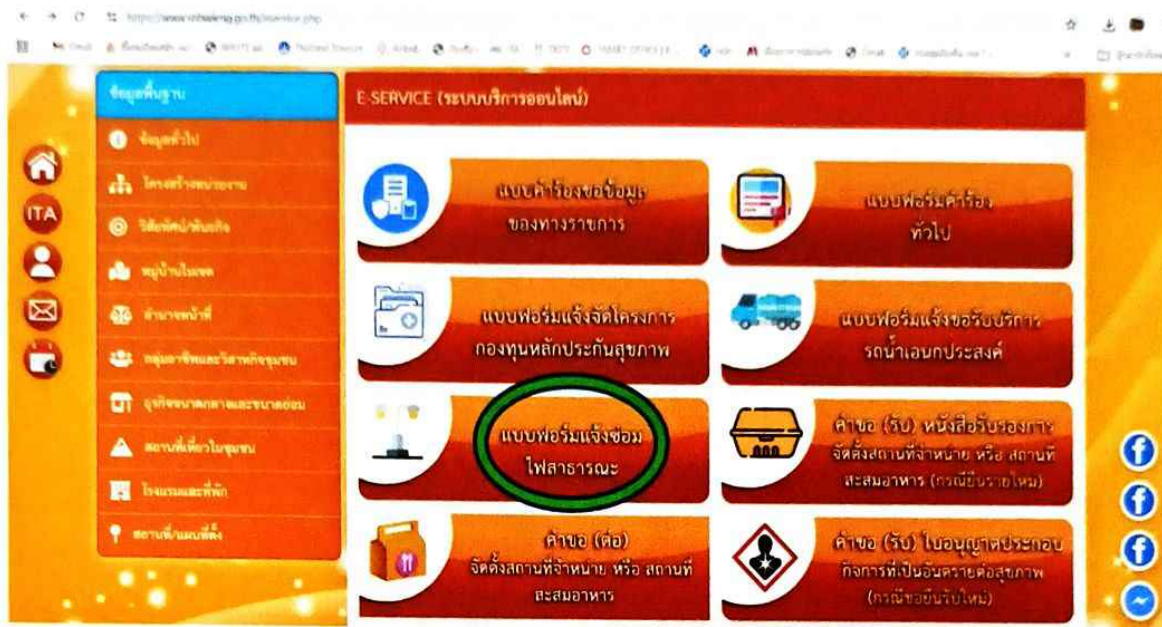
https://www.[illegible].go.th/eservice.php

Gmail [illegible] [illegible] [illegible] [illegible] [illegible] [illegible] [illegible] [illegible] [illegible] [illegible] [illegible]

ITA

ข้อมูลพื้นฐาน
ข้อมูลทั่วไป
โครงสร้างหน่วยงาน
วิสัยทัศน์/พันธกิจ
หมู่บ้านในเขต
อำนาจหน้าที่
กลุ่มอาชีพและวิสาหกิจชุมชน
ธุรกิจขนาดกลางและขนาดย่อม
สถานที่เที่ยวในชุมชน
โรงแรมและที่พัก
สถานที่/แผนที่ตั้ง

E-SERVICE (ระบบบริการออนไลน์)

แบบคำร้องขอข้อมูลของทางราชการ

แบบฟอร์มคำร้องทั่วไป

แบบฟอร์มแจ้งจัดโครงการกองทุนหลักประกันสุขภาพ

แบบฟอร์มแจ้งขอรับบริการรถน้ำเอนกประสงค์

แบบฟอร์มแจ้งซ่อมไฟสาธารณะ

คำขอ (รับ) หนังสือรับรองการจัดตั้งสถานที่จำหน่าย หรือ สถานที่สะสมอาหาร (กรณียื่นรายใหม่)

คำขอ (ต่อ) จัดตั้งสถานที่จำหน่าย หรือ สถานที่สะสมอาหาร

คำขอ (รับ) ใบอนุญาตประกอบกิจการที่เป็นอันตรายต่อสุขภาพ (กรณีขอยื่นรับใหม่)